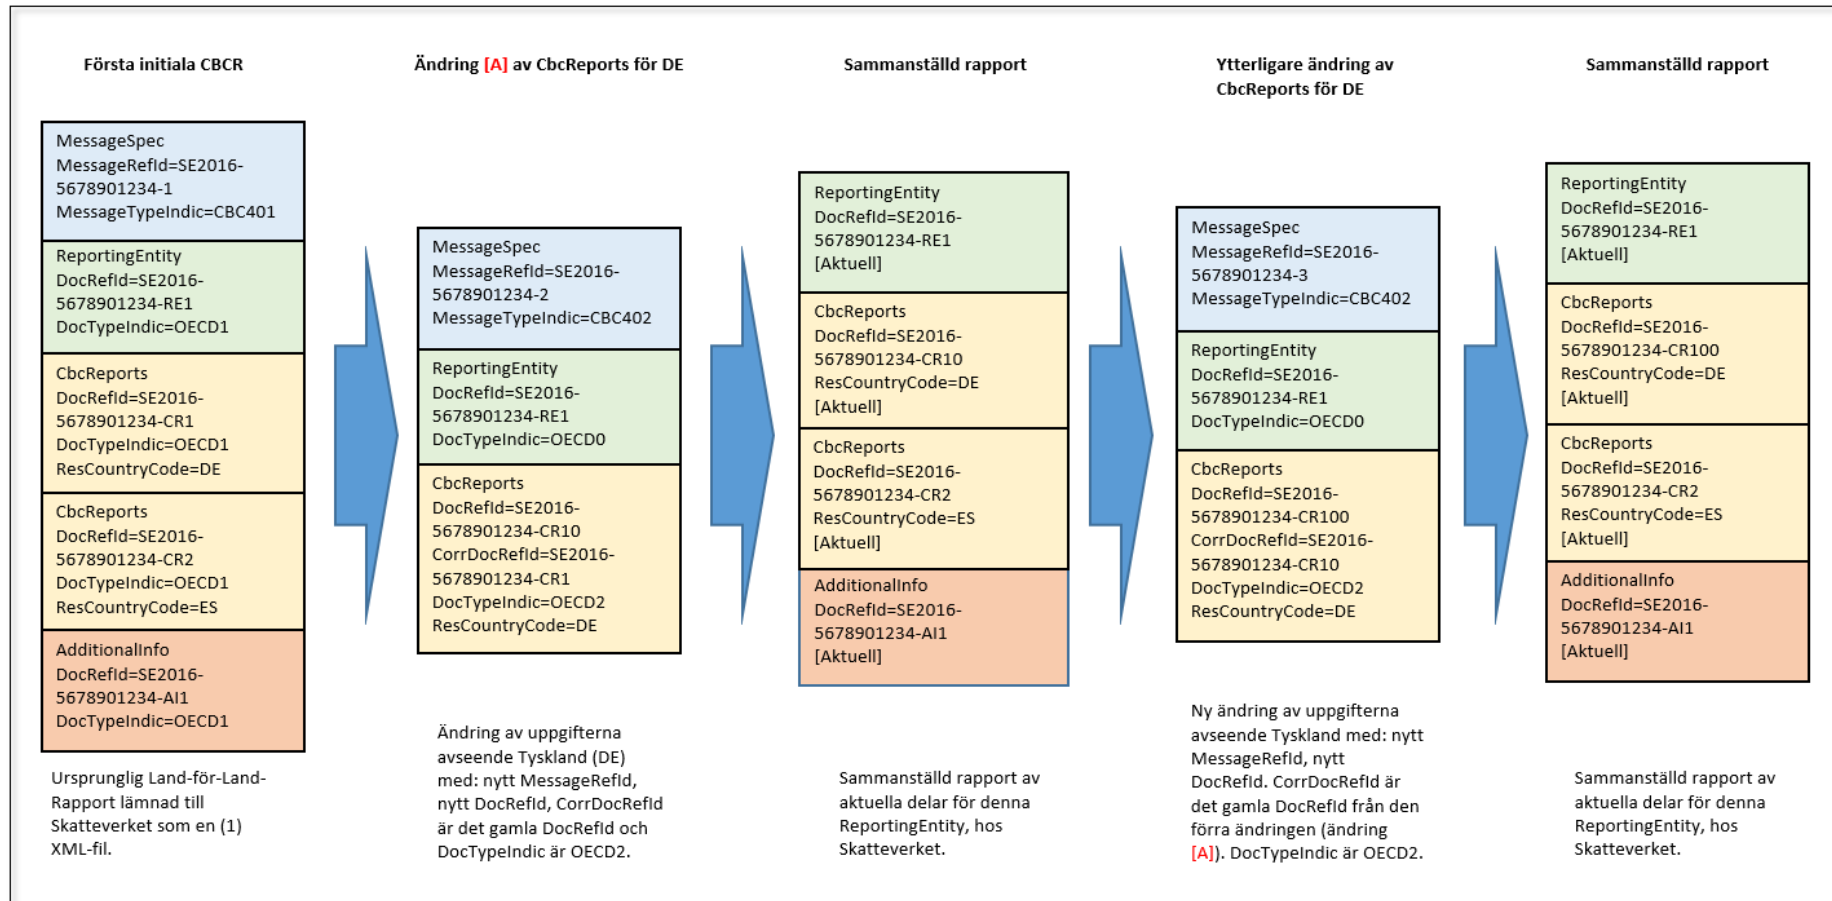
Första initiala CBCR

MessageSpec
MessageRefId=SE2016-5678901234-1
MessageTypeIndic=CBC401

ReportingEntity
DocRefId=SE2016-5678901234-RE1
DocTypeIndic=OECD1

CbcReports
DocRefId=SE2016-5678901234-CR1
DocTypeIndic=OECD1
ResCountryCode=DE

CbcReports
DocRefId=SE2016-5678901234-CR2
DocTypeIndic=OECD1
ResCountryCode=ES

AdditionalInfo
DocRefId=SE2016-5678901234-AI1
DocTypeIndic=OECD1

Ursprunglig Land-för-Land-Rapport lämnad till Skatteverket som en (1) XML-fil.

Ändring [A] av CbcReports för DE

MessageSpec
MessageRefId=SE2016-5678901234-2
MessageTypeIndic=CBC402

ReportingEntity
DocRefId=SE2016-5678901234-RE1
DocTypeIndic=OECD0

CbcReports
DocRefId=SE2016-5678901234-CR10
CorrDocRefId=SE2016-5678901234-CR1
DocTypeIndic=OECD2
ResCountryCode=DE

Ändring av uppgifterna avseende Tyskland (DE) med: nytt MessageRefId, nytt DocRefId, CorrDocRefId är det gamla DocRefId och DocTypeIndic är OECD2.

Sammanställd rapport

ReportingEntity
DocRefId=SE2016-5678901234-RE1
[Aktuell]

CbcReports
DocRefId=SE2016-5678901234-CR10
ResCountryCode=DE
[Aktuell]

CbcReports
DocRefId=SE2016-5678901234-CR2
ResCountryCode=ES
[Aktuell]

AdditionalInfo
DocRefId=SE2016-5678901234-AI1
[Aktuell]

Sammanställd rapport av aktuella delar för denna ReportingEntity, hos Skatteverket.

Ytterligare ändring av CbcReports för DE

MessageSpec
MessageRefId=SE2016-5678901234-3
MessageTypeIndic=CBC402

ReportingEntity
DocRefId=SE2016-5678901234-RE1
DocTypeIndic=OECD0

CbcReports
DocRefId=SE2016-5678901234-CR100
CorrDocRefId=SE2016-5678901234-CR10
DocTypeIndic=OECD2
ResCountryCode=DE

Ny ändring av uppgifterna avseende Tyskland med: nytt MessageRefId, nytt DocRefId. CorrDocRefId är det gamla DocRefId från den förra ändringen (ändring [A]). DocTypeIndic är OECD2.

Sammanställd rapport

ReportingEntity
DocRefId=SE2016-5678901234-RE1
[Aktuell]

CbcReports
DocRefId=SE2016-5678901234-CR100
ResCountryCode=DE
[Aktuell]

CbcReports
DocRefId=SE2016-5678901234-CR2
ResCountryCode=ES
[Aktuell]

AdditionalInfo
DocRefId=SE2016-5678901234-AI1
[Aktuell]

Sammanställd rapport av aktuella delar för denna ReportingEntity, hos Skatteverket.